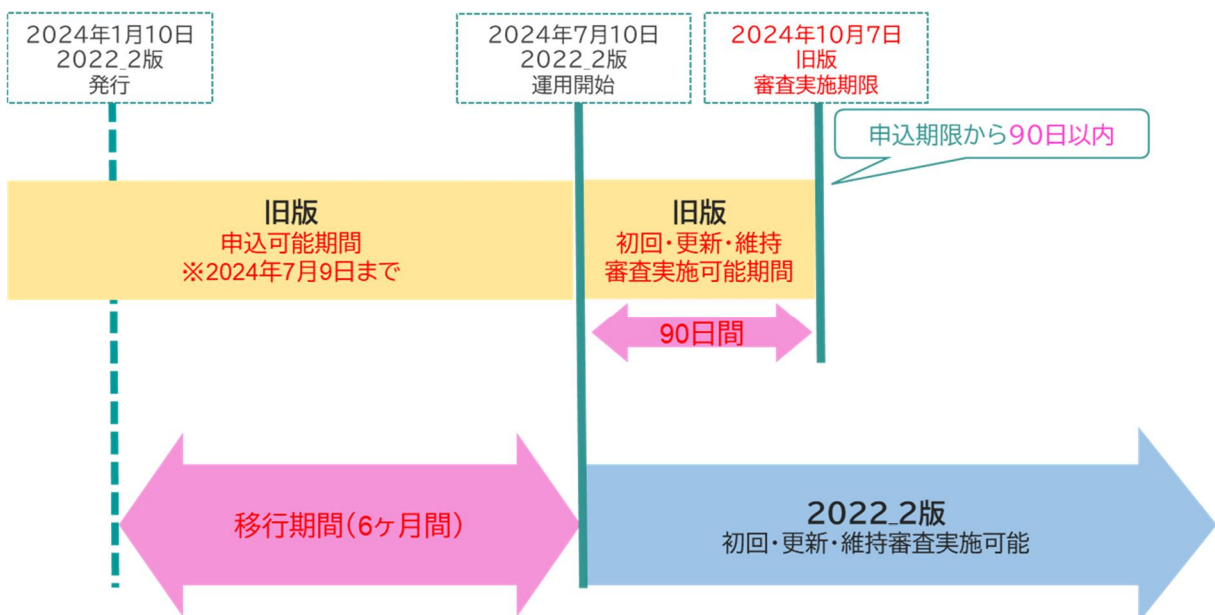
2024年1月10日
2022_2版
発行

2024年7月10日
2022_2版
運用開始

2024年10月7日
旧版
審査実施期限

申込期限から90日以内

旧版
申込可能期間
※2024年7月9日まで

旧版
初回・更新・維持
審査実施可能期間

90日間

移行期間(6ヶ月間)

2022_2版
初回・更新・維持審査実施可能